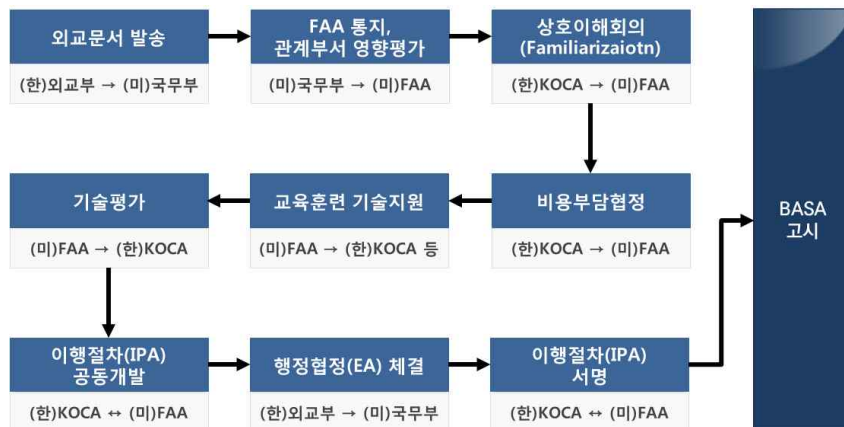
외교문서 발송
(한)외교부 → (미)국무부

FAA 통지, 관계부서 영향평가
(미)국무부 → (미)FAA

상호이해회의 (Familiarizaiotn)
(한)KOCA → (미)FAA

비용부담협정
(한)KOCA → (미)FAA

교육훈련 기술지원
(미)FAA → (한)KOCA 등

기술평가
(미)FAA → (한)KOCA

이행절차(IPA) 공동개발
(한)KOCA ↔ (미)FAA

행정협정(EA) 체결
(한)외교부 → (미)국무부

이행절차(IPA) 서명
(한)KOCA ↔ (미)FAA

BASA 고시